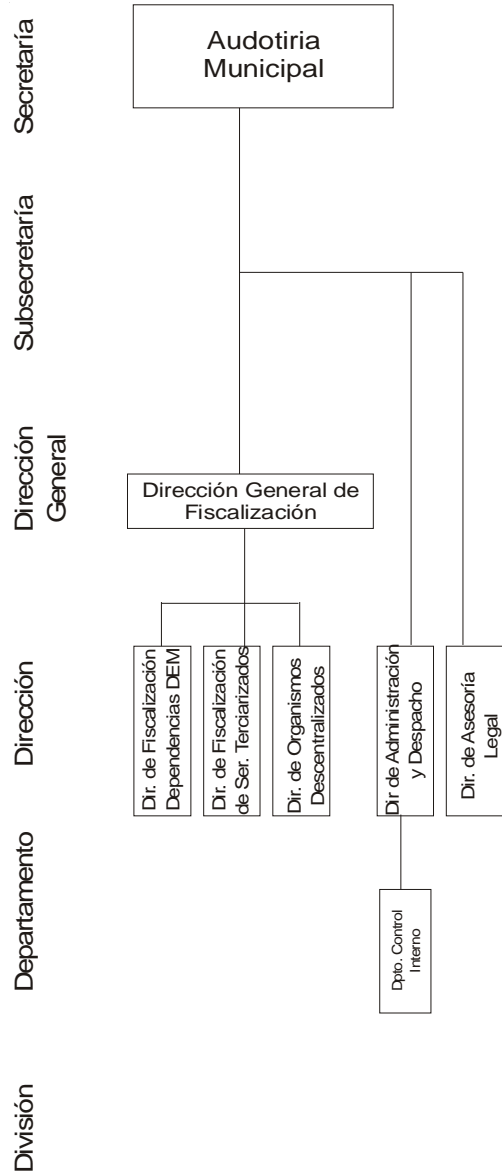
Secretaría

Subsecretaría

Dirección General

Dirección

Departamento

División

Audotiria Municipal

Dirección General de Fiscalización

Dir. de Fiscalización Dependencias DEM

Dir. de Fiscalización de Ser. Terciarizados

Dir. de Organismos Descentralizados

Dir de Administración y Despacho

Dir. de Asesoría Legal

Dpto. Control Interno